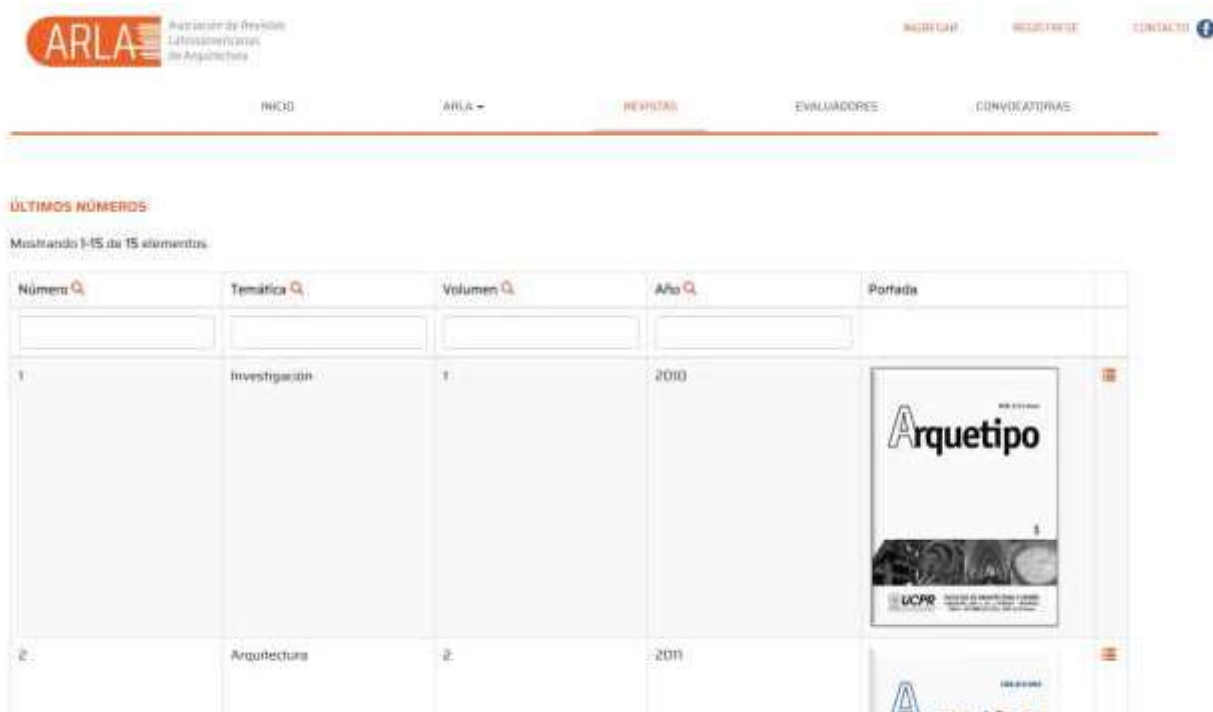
ARLA Asociación de Revistas Latinoamericanas de Arquitectura

INGRESAR REGISTRESE CONTACTO

INICIO ARLA ▾ REVISTAS EVALUADORES CONVOCATORIAS

ÚLTIMOS NÚMEROS

Mostrando 1-15 de 15 elementos.

| Número | Temática | Volumen | Año | Portada |
|---|---|---|---|---|
| | | | | |
| 1 | Investigación | 1 | 2010 | Arquetipo 1 UCPR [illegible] |
| 2 | Arquitectura | 2 | 2011 | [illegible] |